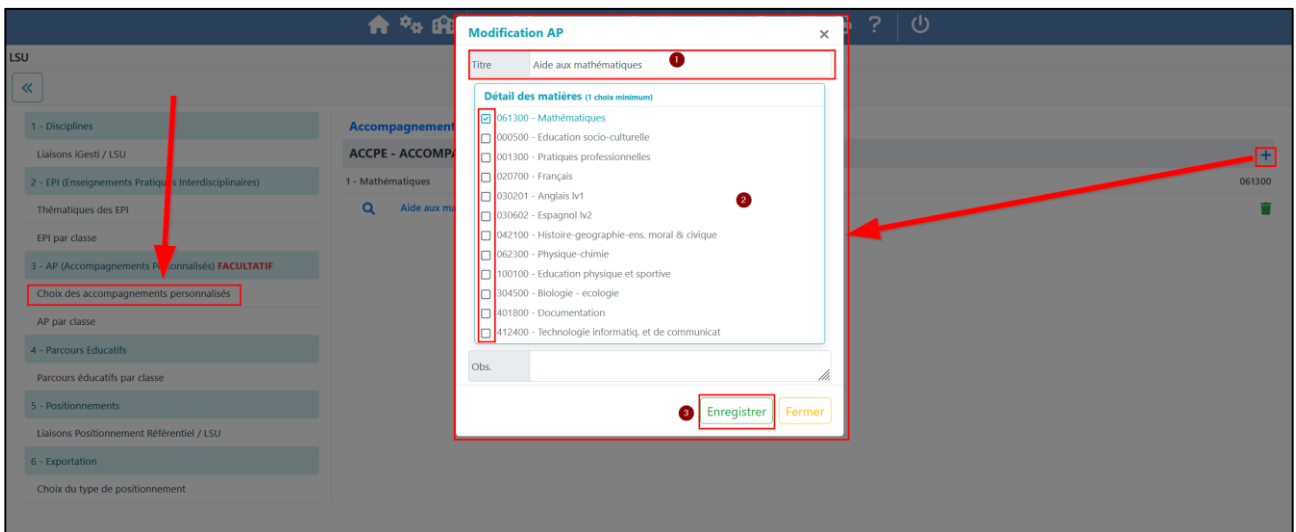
LSU

«

1 - Disciplines

Liaisons iGesti / LSU

2 - EPI (Enseignements Pratiques Interdisciplinaires)

Thématiques des EPI

EPI par classe

3 - AP (Accompagnements Personnalisés) FACULTATIF

Choix des accompagnements personnalisés

AP par classe

4 - Parcours Educatifs

Parcours éducatifs par classe

5 - Positionnements

Liaisons Positionnement Référentiel / LSU

6 - Exportation

Choix du type de positionnement

Accompagnement

ACCPE - ACCOMPA

1 - Mathématiques

Aide aux ma

061300

Modification AP

×

Titre Aide aux mathématiques 1

Détail des matières (1 choix minimum)

061300 - Mathématiques
000500 - Education socio-culturelle
001300 - Pratiques professionnelles
020700 - Français
030201 - Anglais lv1
030602 - Espagnol lv2
042100 - Histoire-geographie-ens. moral & civique
062300 - Physique-chimie
100100 - Education physique et sportive
304500 - Biologie - ecologie
401800 - Documentation
412400 - Technologie informatiq. et de communicat

2

Obs.

3 Enregistrer Fermer